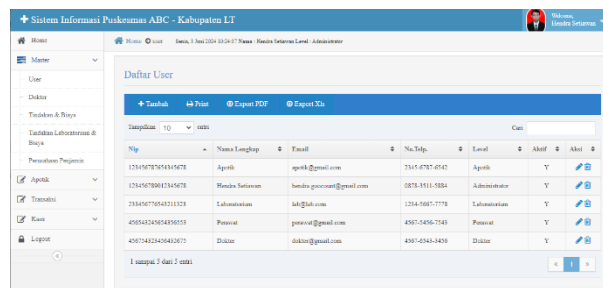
✚ Sistem Informasi Puskesmas ABC - Kabupaten LT

Welcome, Hendra Setiawan

Home

Master

User

Dokter

Tindakan & Biaya

Tindakan Laboratorium & Biaya

Persediaan Penjamin

Apotik

Transaksi

Kasir

Logout

Home User Senin, 3 Juni 2024 10:24:57 Nama : Hendra Setiawan Level : Administrator

Daftar User

✚ Tambah | Print | Export PDF | Export Xls

Tampilkan 10 entri

Cari

| Nip | Nama Lengkap | Email | No.Telp. | Level | Aktif | Aksi |
|---|---|---|---|---|---|---|
| 123456787654345678 | Apotik | apotik@gmail.com | 2345-8787-6542 | Apotik | Y | |
| 123456789012345678 | Hendra Setiawan | hendra.goccount@gmail.com | 0878-3511-5884 | Administrator | Y | |
| 234567765432112328 | Laboratorium | lab@lab.com | 1234-5687-7778 | Laboratorium | Y | |
| 456543245654356555 | Perawat | perawat@gmail.com | 4567-5456-7545 | Perawat | Y | |
| 456754323456432675 | Dokter | dokter@gmail.com | 4567-6543-5456 | Dokter | Y | |

1 sampai 5 dari 5 entri

« 1 »